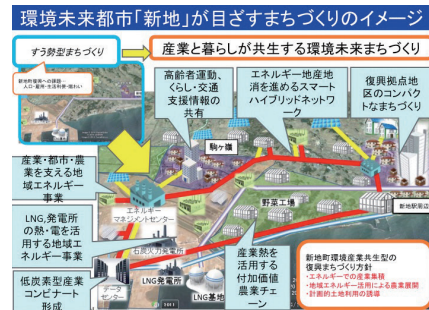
環境未来都市「新地」が目ざすまちづくりのイメージ

すう勢型まちづくり

新地町発展への課題…人口・雇用・生活利便・賑わい

産業と暮らしが共生する環境未来まちづくり

高齢者運動、くらし・交通支援情報の共有

エネルギー地産地消を進めるスマートハイブリッドネットワーク

復興拠点地区のコンパクトなまちづくり

駒ケ嶺

産業・都市・農業を支える地域エネルギー事業

エネルギーマネジメントセンター

野菜工場

新地駅周辺

LNG,発電所の熱・電を活用する地域エネルギー事業

石炭火力発電所

産業熱を活用する付加価値農業チェーン

新地町環境産業共生型の復興まちづくり方針
・エネルギーでの産業集積
・地域エネルギー活用による農業展開
・計画的土地利用の誘導

低炭素型産業コンビナート形成

データセンター

LNG発電所

LNG基地